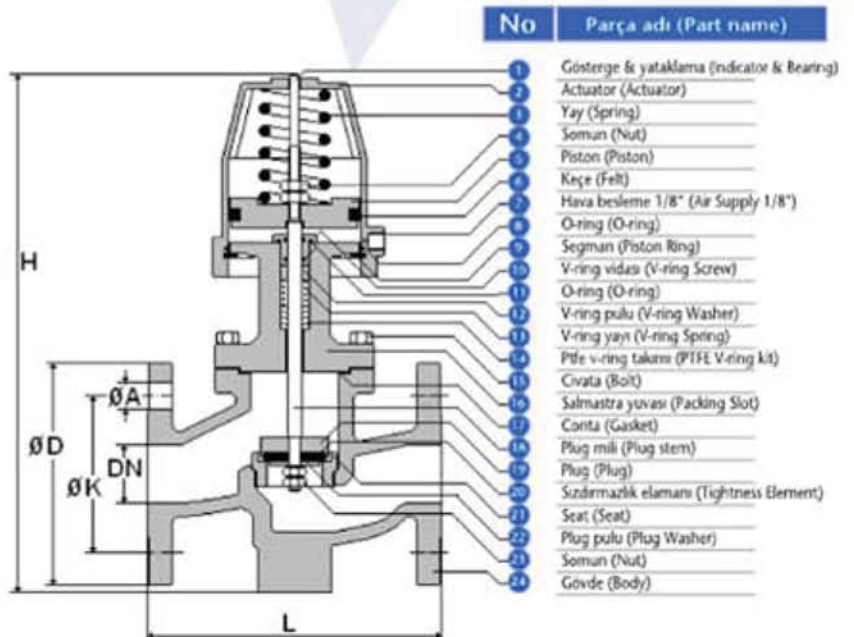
H

ØA

ØD

DN

ØK

L

| No | Parça adı (Part name) |
|---|---|
| 1 | Gösterge & yataklama (Indicator & Bearing) |
| 2 | Actuator (Actuator) |
| 3 | Yay (Spring) |
| 4 | Somun (Nut) |
| 5 | Piston (Piston) |
| 6 | Keçe (Felt) |
| 7 | Hava besleme 1/8" (Air Supply 1/8") |
| 8 | O-ring (O-ring) |
| 9 | Segman (Piston Ring) |
| 10 | V-ring vidası (V-ring Screw) |
| 11 | O-ring (O-ring) |
| 12 | V-ring pulu (V-ring Washer) |
| 13 | V-ring yayı (V-ring Spring) |
| 14 | Ptfe v-ring takımı (PTFE V-ring kit) |
| 15 | Civata (Bolt) |
| 16 | Salmastra yuvası (Packing Slot) |
| 17 | Conta (Gasket) |
| 18 | Plug mili (Plug stem) |
| 19 | Plug (Plug) |
| 20 | Sızdırmazlık elamanı (Tightness Element) |
| 21 | Seat (Seat) |
| 22 | Plug pulu (Plug Washer) |
| 23 | Somun (Nut) |
| 24 | Gövde (Body) |